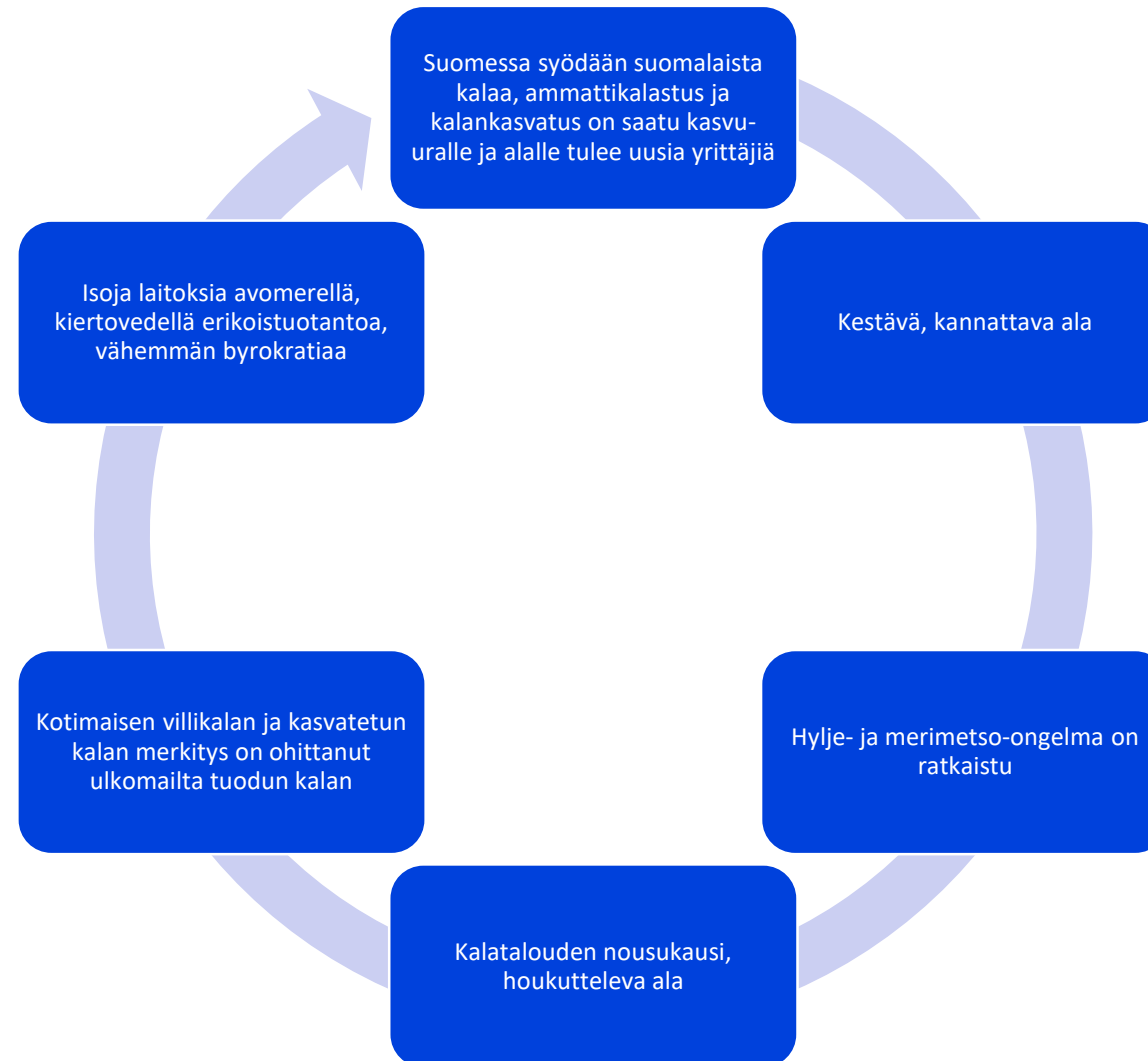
Suomessa syödään suomalaista kalaa, ammattikalastus ja kalankasvatus on saatu kasvuuralle ja alalle tulee uusia yrittäjiä

Kestävä, kannattava ala

Hylje- ja merimetso-ongelma on ratkaistu

Kalatalouden nousukausi, houkutteleva ala

Kotimaisen villikalan ja kasvatetun kalan merkitys on ohittanut ulkomailta tuodun kalan

Isoja laitoksia avomerellä, kiertovedellä erikoistuotantoa, vähemmän byrokratiaa